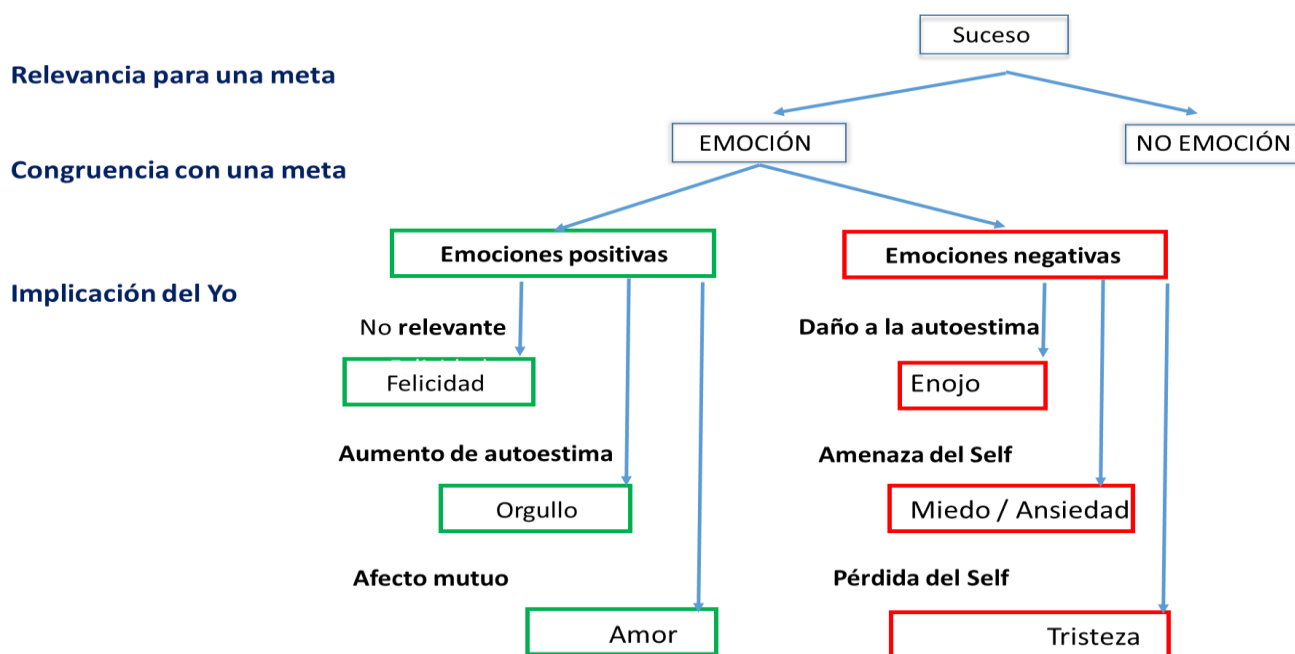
Suceso

Relevancia para una meta

EMOCIÓN

NO EMOCIÓN

Congruencia con una meta

Emociones positivas

Emociones negativas

Implicación del Yo

No relevante

Felicidad

Aumento de autoestima

Orgullo

Afecto mutuo

Amor

Daño a la autoestima

Enojo

Amenaza del Self

Miedo / Ansiedad

Pérdida del Self

Tristeza